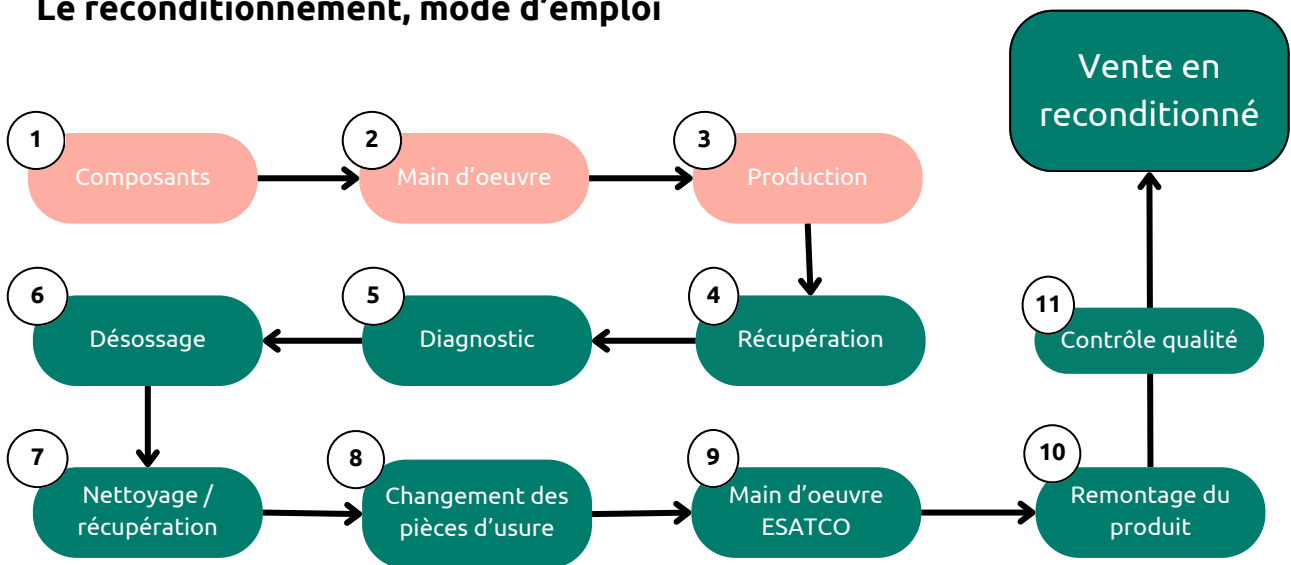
Le reconditionnement, mode d'emploi

Vente en reconditionné

1 Composants

2 Main d'oeuvre

3 Production

4 Récupération

5 Diagnostic

6 Désossage

7 Nettoyage / récupération

8 Changement des pièces d'usure

9 Main d'oeuvre ESATCO

10 Remontage du produit

11 Contrôle qualité